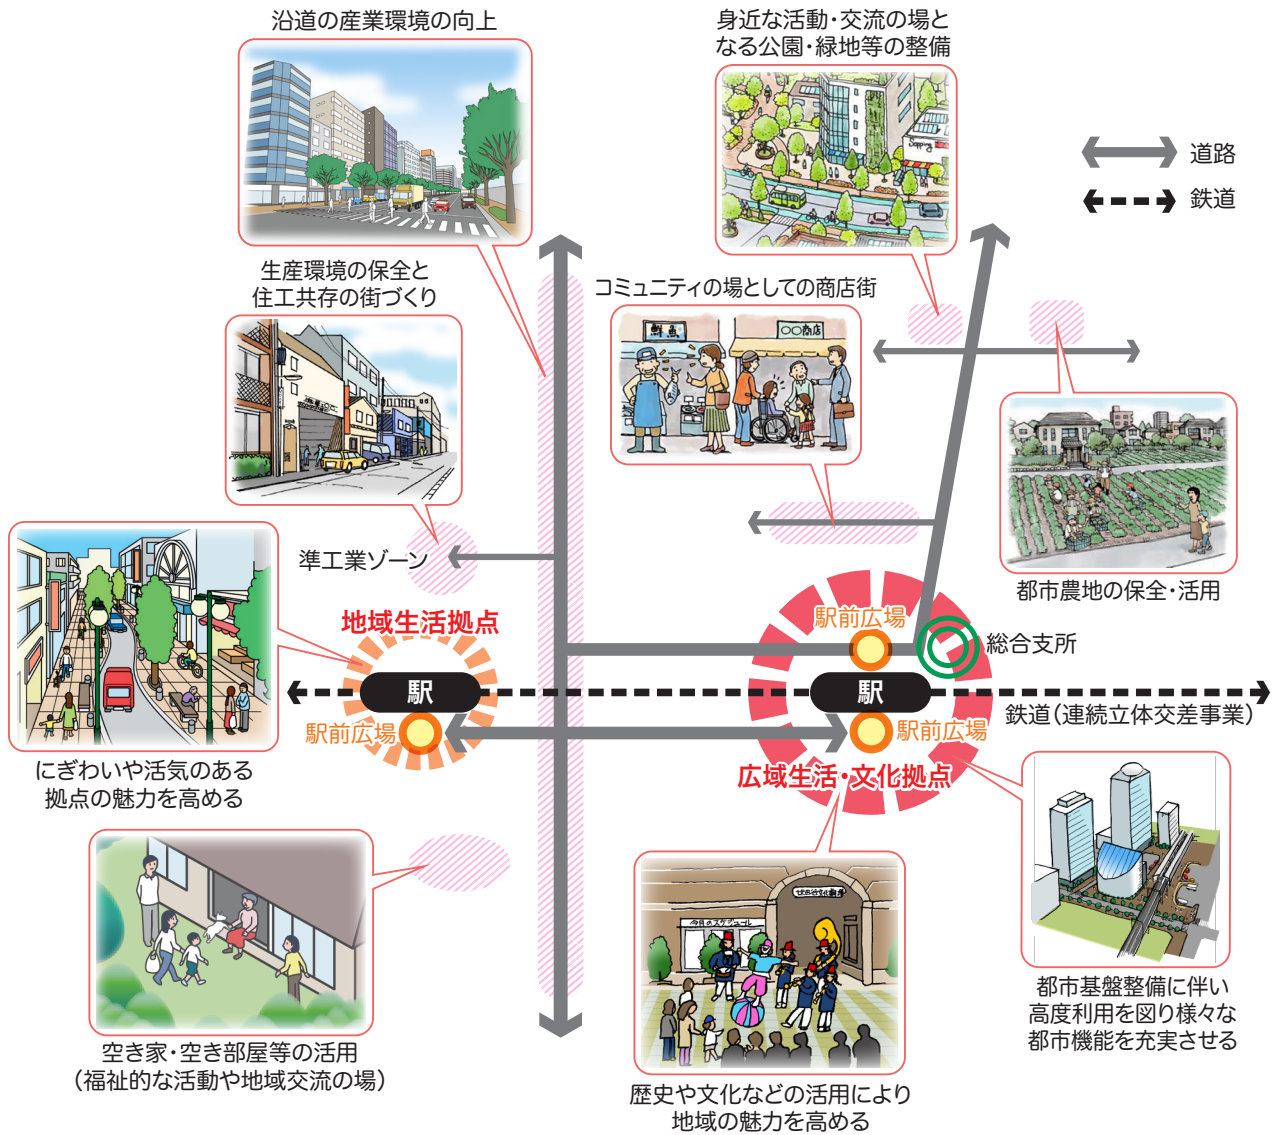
沿道の産業環境の向上

身近な活動・交流の場となる公園・緑地等の整備

道路
鉄道

生産環境の保全と住工共存の街づくり

コミュニティの場としての商店街

鮮魚
〇〇商店

準工業ゾーン

都市農地の保全・活用

地域生活拠点

駅前広場

総合支所

駅

駅

鉄道（連続立体交差事業）

駅前広場

駅前広場

広域生活・文化拠点

にぎわいや活気のある拠点の魅力を高める

空き家・空き部屋等の活用（福祉的な活動や地域交流の場）

歴史や文化などの活用により地域の魅力を高める

都市基盤整備に伴い高度利用を図り様々な都市機能を充実させる